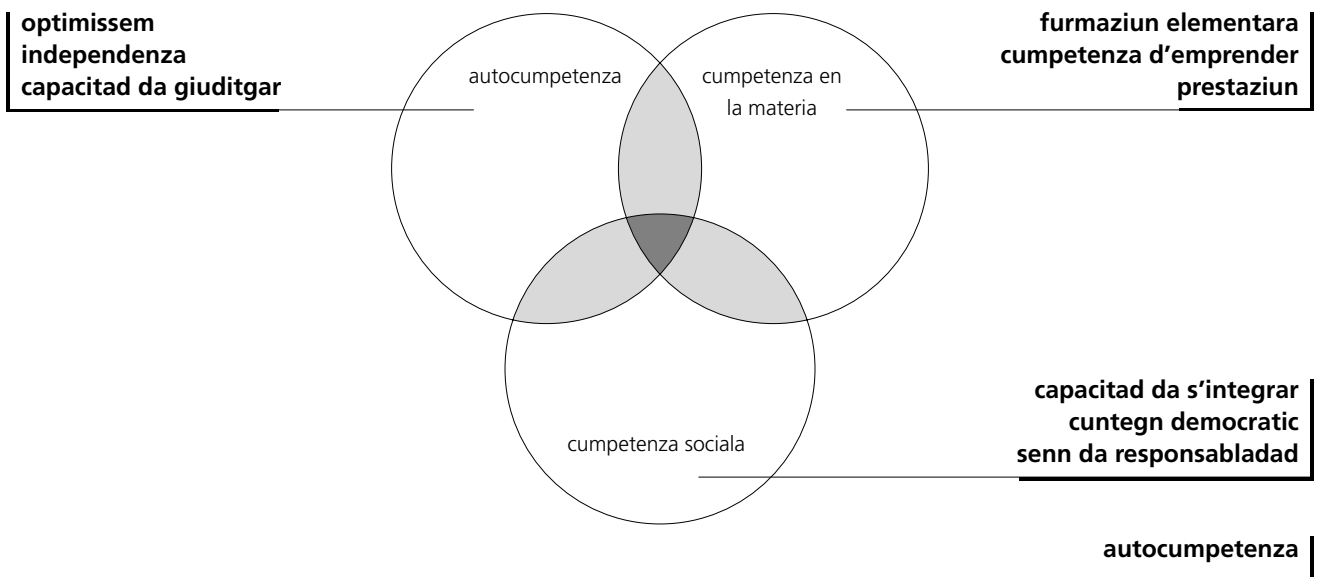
optimissem
independenza
capacitad da giuditgar

autocumpetenza

cumpetenza en la materia

furmaziun elementara
cumpetenza d'emprender
prestaziun

cumpetenza sociala

capacitad da s'integrar
cuntegn democratic
senn da responsabladad

autocumpetenza